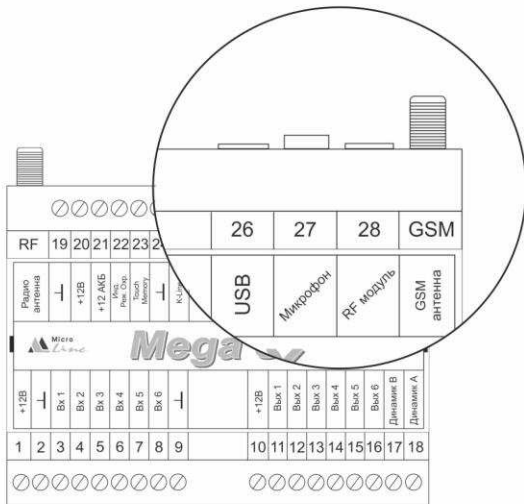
RF 19 20 21 22 23 2

Радио антенна
+12 АКБ
Вход Рез. Охр.
Touch Memory
K-Line

26 27 28 GSM

USB
Микрофон
RF модуль
GSM антенна

Micro Line
Mega SX

+12В
Вх 1
Вх 2
Вх 3
Вх 4
Вх 5
Вх 6

+12В
Вых 1
Вых 2
Вых 3
Вых 4
Вых 5
Вых 6
Динамик В
Динамик А

1 2 3 4 5 6 7 8 9 10 11 12 13 14 15 16 17 18